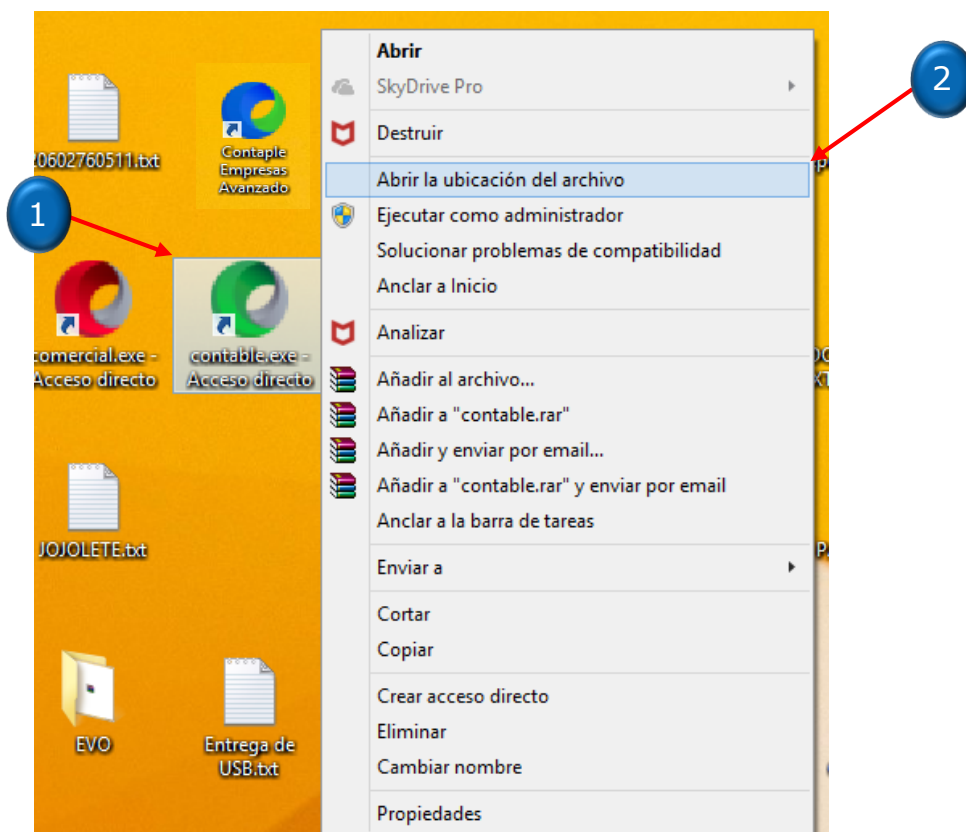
20602760511.txt

Contaple Empresas Avanzado

1

comercial.exe - Acceso directo

contable.exe - Acceso directo

JOJOLETE.txt

EVO

Entrega de USB.txt

Abrir
SkyDrive Pro
Destruir
Abrir la ubicación del archivo
Ejecutar como administrador
Solucionar problemas de compatibilidad
Anclar a Inicio
Analizar
Añadir al archivo...
Añadir a "contable.rar"
Añadir y enviar por email...
Añadir a "contable.rar" y enviar por email
Anclar a la barra de tareas
Enviar a
Cortar
Copiar
Crear acceso directo
Eliminar
Cambiar nombre
Propiedades

2